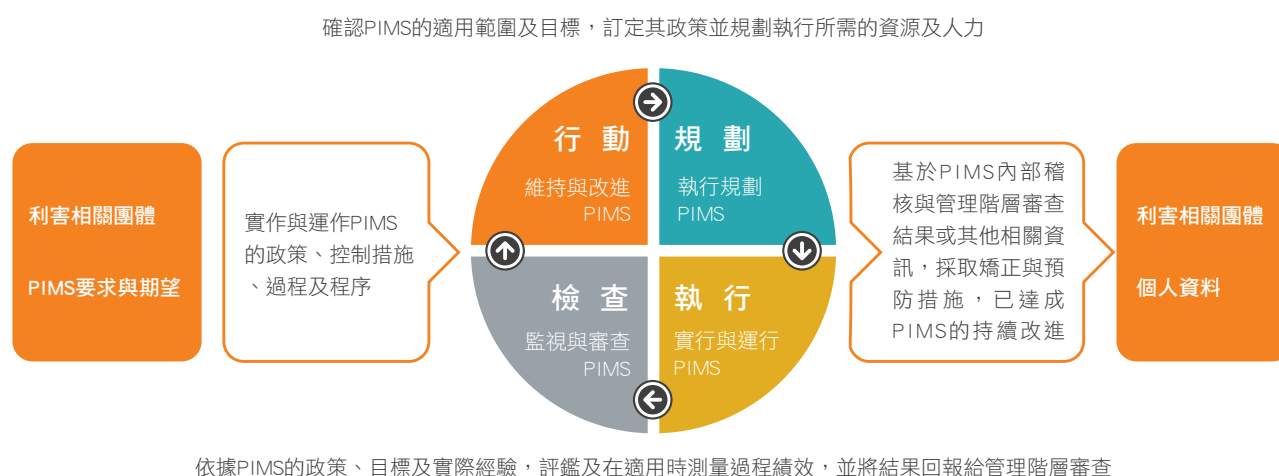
確認PIMS的適用範圍及目標，訂定其政策並規劃執行所需的資源及人力

利害相關團體

PIMS要求與期望

實作與運作PIMS的政策、控制措施、過程及程序

行動

維持與改進PIMS

規劃

執行規劃PIMS

檢查

監視與審查PIMS

執行

實行與運行PIMS

基於PIMS內部稽核與管理階層審查結果或其他相關資訊，採取矯正與預防措施，已達成PIMS的持續改進

利害相關團體

個人資料

依據PIMS的政策、目標及實際經驗，評鑑及在適用時測量過程績效，並將結果回報給管理階層審查